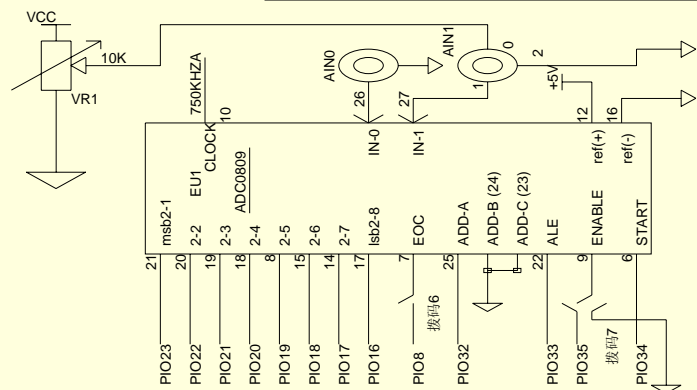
VCC
10K
VR1
750KHZA
10
CLOCK
EU1
ADC0809
AIN0
AIN1
26
27
0
1
2
+5V
12
16
IN-0
IN-1
ref(+)
ref(-)
msb2-1
2-2
2-3
2-4
2-5
2-6
2-7
lsb2-8
EOC
ADD-A
ADD-B (24)
ADD-C (23)
ALE
ENABLE
START
21
20
19
18
8
15
14
17
7
25
22
9
6
拨码6
拨码7
PIO23
PIO22
PIO21
PIO20
PIO19
PIO18
PIO17
PIO16
PIO8
PIO32
PIO33
PIO35
PIO34